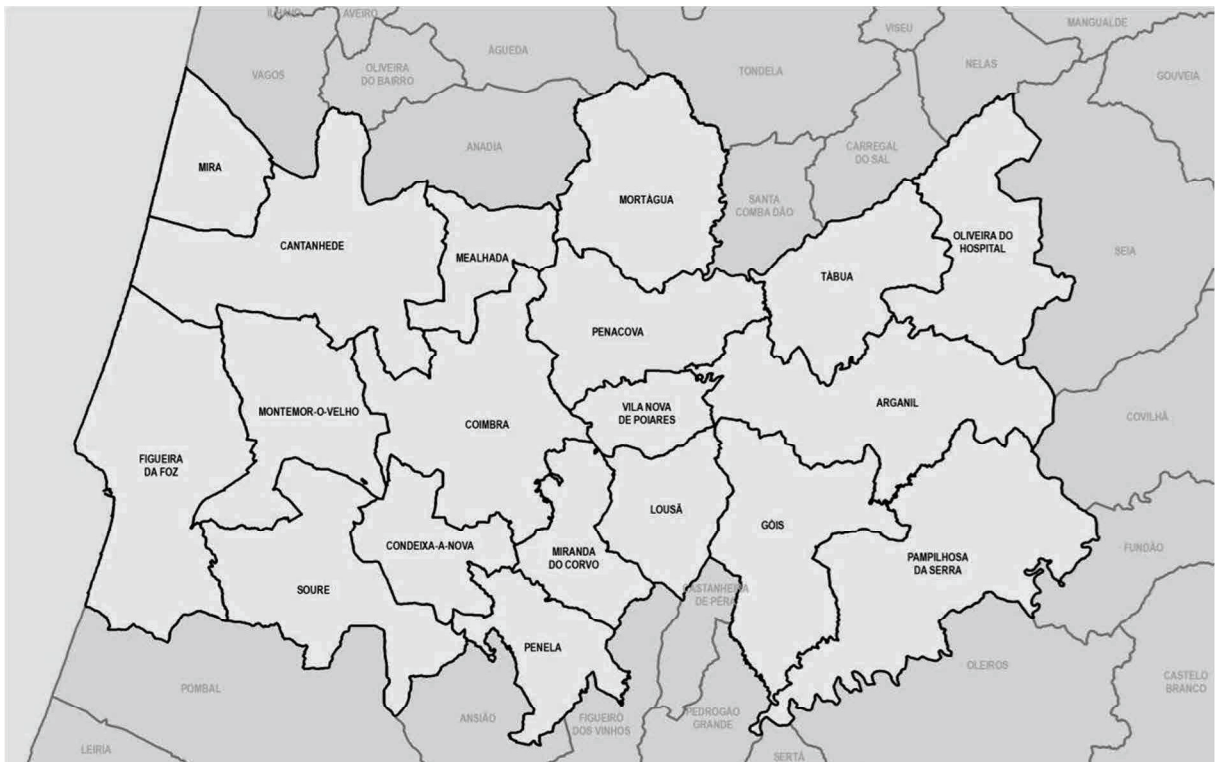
ÍLHAVO
AVEIRO
VISEU
MANGUALDE
VAGOS
OLIVEIRA DO BAIRRO
ÁGUEDA
TONDELA
NELAS
GOUVEIA
ANADIA
CARREGAL DO SAL
MIRA
MORTÁGUA
SANTA COMBA DÃO
OLIVEIRA DO HOSPITAL
CANTANHEDE
MEALHADA
TÁBUA
SEIA
PENACOVA
MONTEMOR-O-VELHO
COIMBRA
VILA NOVA DE POIARES
ARGANIL
COVILHÃ
FIGUEIRA DA FOZ
LOUSÃ
GÓIS
CONDEIXA-A-NOVA
MIRANDA DO CORVO
PAMPILHOSA DA SERRA
FUNDÃO
SOURE
CASTANHEIRA DE PÊRA
PENELA
OLEIROS
CASTELO BRANCO
POMBAL
ANSIÃO
FIGUEIRÓ DOS VINHOS
PEDROGÃO GRANDE
LEIRIA
SERTÃ